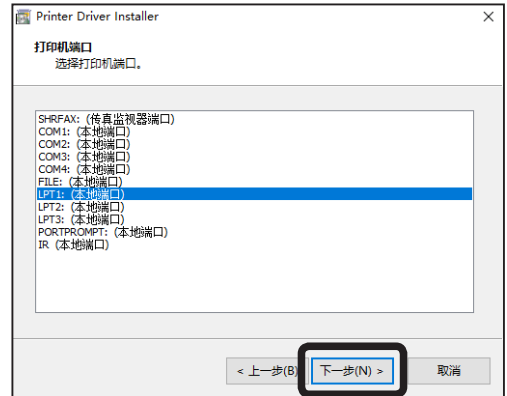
Printer Driver Installer
×

打印机端口
选择打印机端口。

SHRFAX: (传真监视器端口)
COM1: (本地端口)
COM2: (本地端口)
COM3: (本地端口)
COM4: (本地端口)
FILE: (本地端口)
LPT1: (本地端口)
LPT2: (本地端口)
LPT3: (本地端口)
PORTPROMPT: (本地端口)
IR (本地端口)

< 上一步(B)
下一步(N) >
取消